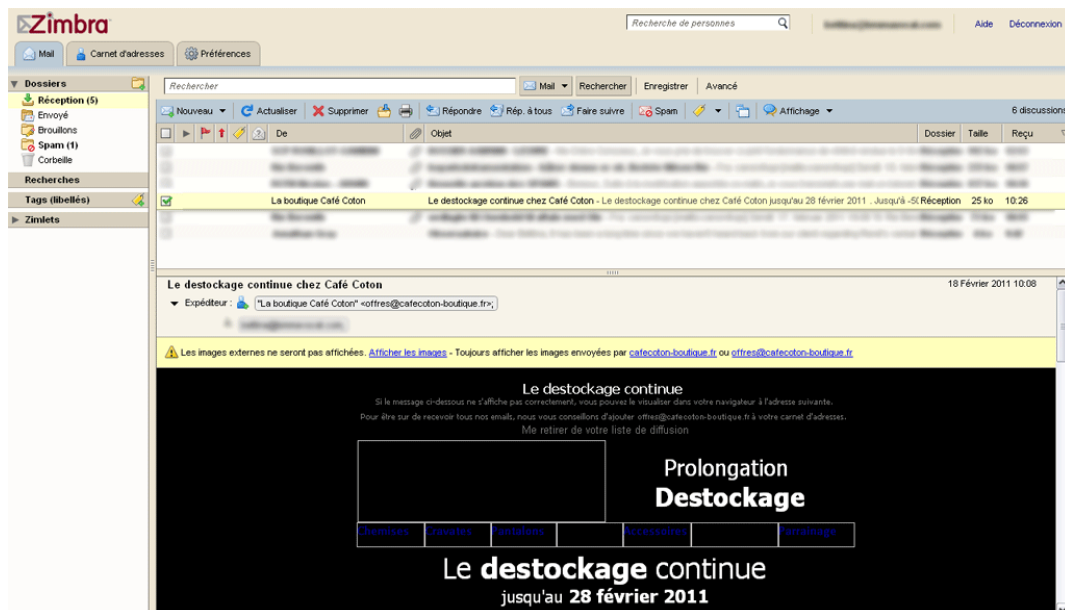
Zimbra

Recherche de personnes

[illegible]

Aide Déconnexion

Mail Carnet d'adresses Préférences

Dossiers
Réception (5)
Envoyé
Brouillons
Spam (1)
Corbeille
Recherches
Tags (libellés)
Zimlets

Rechercher

Mail Rechercher Enregistrer Avancé

Nouveau Actualiser Supprimer Répondre Rép. à tous Faire suivre Spam Affichage

6 discussions

De Objet Dossier Taille Reçu

| De | Objet | Dossier | Taille | Reçu |
|---|---|---|---|---|
| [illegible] | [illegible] | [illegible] | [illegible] | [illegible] |
| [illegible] | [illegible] | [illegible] | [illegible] | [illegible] |
| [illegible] | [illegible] | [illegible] | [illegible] | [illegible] |
| La boutique Café Coton | Le destockage continue chez Café Coton - Le destockage continue chez Café Coton jusqu'au 28 février 2011 . Jusqu'à -5( | Réception | 25 ko | 10:26 |
| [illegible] | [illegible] | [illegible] | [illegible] | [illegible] |

Le destockage continue chez Café Coton

18 Février 2011 10:08

Expéditeur : "La boutique Café Coton" <offres@cafecoton-boutique.fr>;

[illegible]

Les images externes ne seront pas affichées. Afficher les images - Toujours afficher les images envoyées par cafecoton-boutique.fr ou offres@cafecoton-boutique.fr

Le destockage continue

Si le message ci-dessous ne s'affiche pas correctement, vous pouvez le visualiser dans votre navigateur à l'adresse suivante.

Pour être sur de recevoir tous nos emails, nous vous conseillons d'ajouter offres@cafecoton-boutique.fr à votre carnet d'adresses.

Me retirer de votre liste de diffusion

Prolongation
Destockage

Chemises Cravates Pantalons Accessoires Pyjamas

Le destockage continue
jusqu'au 28 février 2011